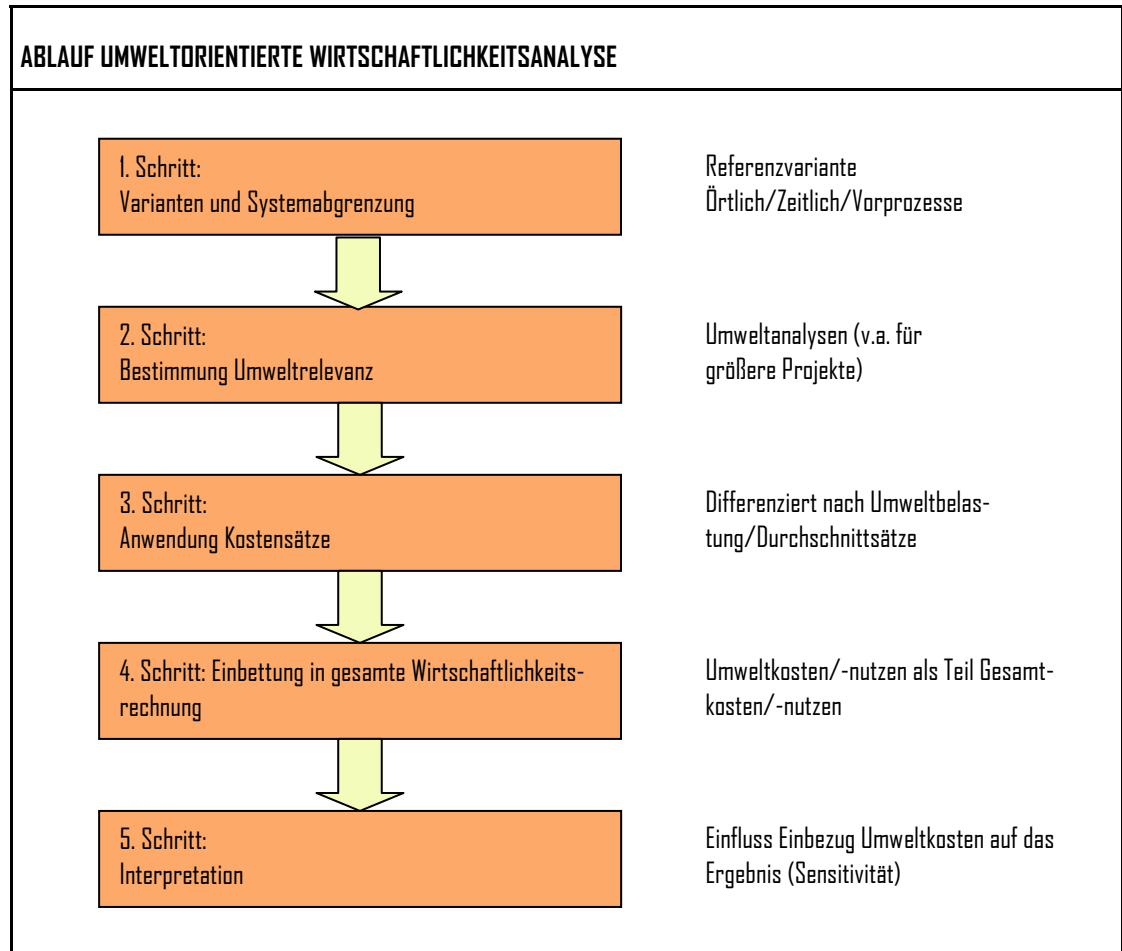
ABLAUF UMWELTORIENTIERTE WIRTSCHAFTLICHKEITSANALYSE

1. Schritt:
Varianten und Systemabgrenzung

Referenzvariante
Örtlich/Zeitlich/Vorprozesse

2. Schritt:
Bestimmung Umweltrelevanz

Umweltanalysen (v.a. für größere Projekte)

3. Schritt:
Anwendung Kostensätze

Differenziert nach Umweltbelastung/Durchschnittsätze

4. Schritt: Einbettung in gesamte Wirtschaftlichkeitsrechnung

Umweltkosten/-nutzen als Teil Gesamtkosten/-nutzen

5. Schritt:
Interpretation

Einfluss Einbezug Umweltkosten auf das Ergebnis (Sensitivität)